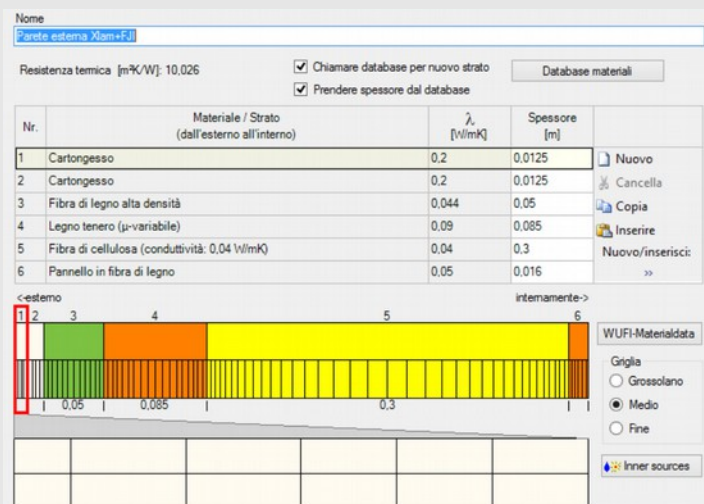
Nome
Parete esterna Xlam+FJI

Resistenza termica [m²K/W]: 10,026

Chiamare database per nuovo strato
Prendere spessore dal database

Database materiali

| Nr. | Materiale / Strato (dall'esterno all'interno) | $\lambda$ [W/mK] | Spessore [m] |
|---|---|---|---|
| 1 | Cartongesso | 0,2 | 0,0125 |
| 2 | Cartongesso | 0,2 | 0,0125 |
| 3 | Fibra di legno alta densità | 0,044 | 0,05 |
| 4 | Legno tenero (µ-variabile) | 0,09 | 0,085 |
| 5 | Fibra di cellulosa (conduttività: 0,04 W/mK) | 0,04 | 0,3 |
| 6 | Pannello in fibra di legno | 0,05 | 0,016 |

Nuovo
Cancella
Copia
Inserire
Nuovo/inserisci:
»

<-esterno
internamente->

1 2 3 4 5 6

0,05 0,085 0,3

WUFI-Materialdata

Griglia
Grossolano
Medio
Fine

Inner sources